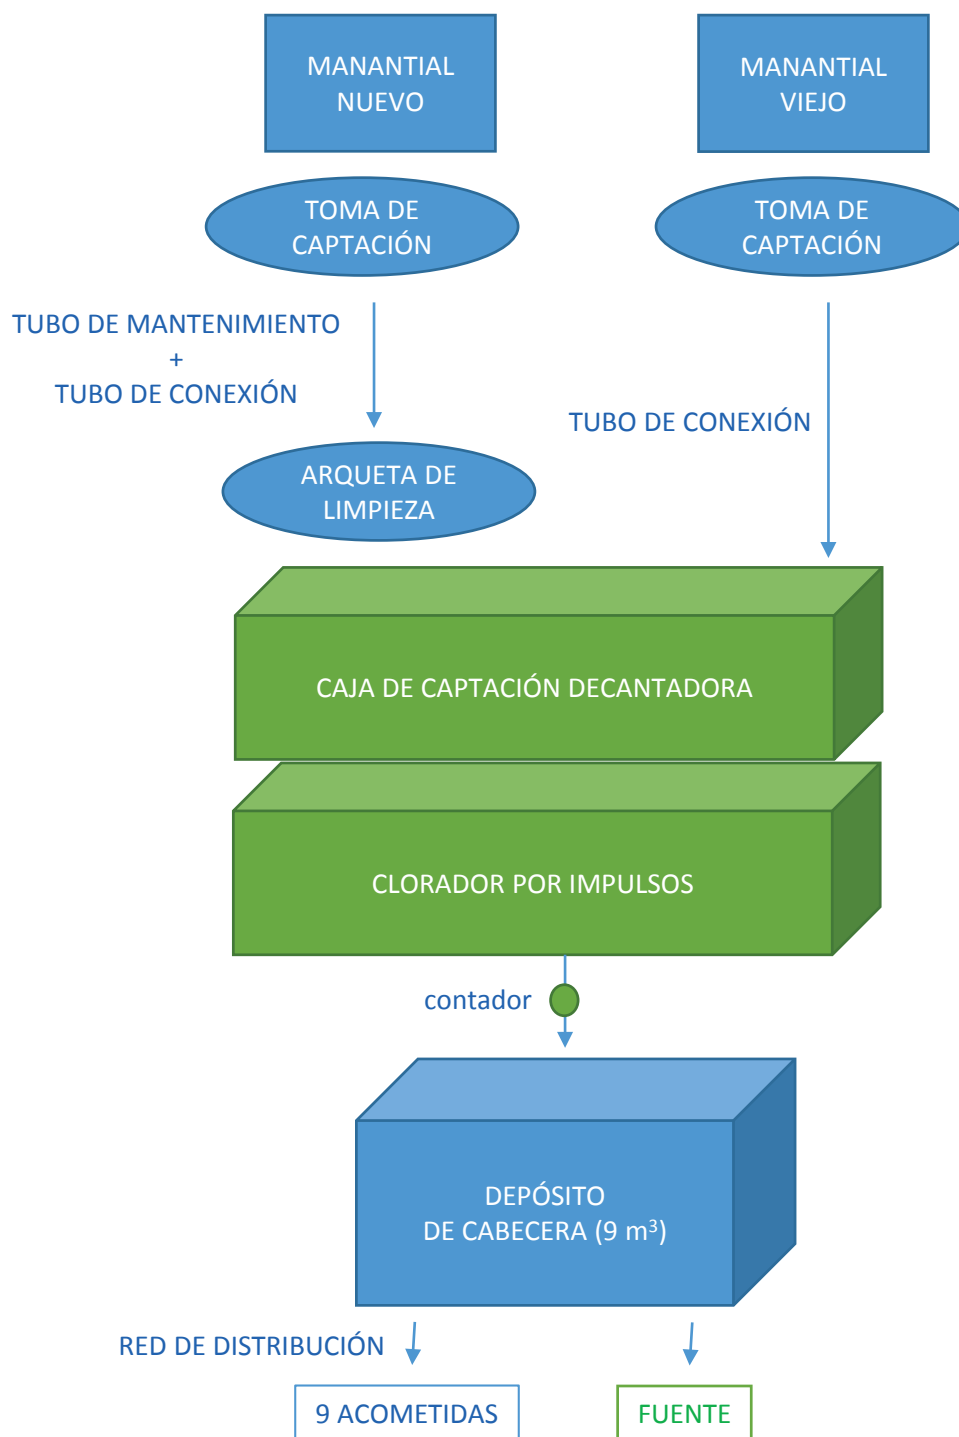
MANANTIAL NUEVO

MANANTIAL VIEJO

TOMA DE CAPTACIÓN

TOMA DE CAPTACIÓN

TUBO DE MANTENIMIENTO
+
TUBO DE CONEXIÓN

ARQUETA DE LIMPIEZA

TUBO DE CONEXIÓN

CAJA DE CAPTACIÓN DECANTADORA

CLORADOR POR IMPULSOS

contador

DEPÓSITO
DE CABECERA (9 m$^3$)

RED DE DISTRIBUCIÓN

9 ACOMETIDAS

FUENTE